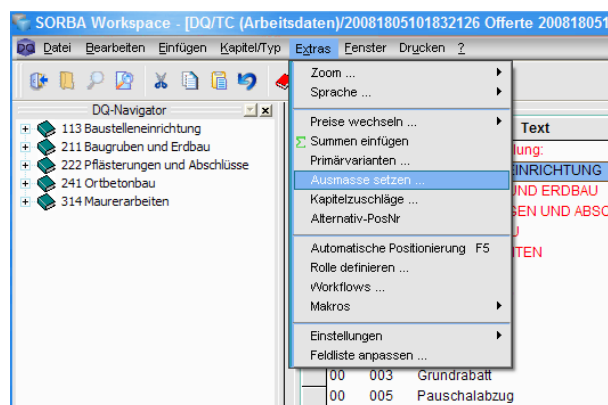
SORBA Workspace - [DQ/TC (Arbeitsdaten)/20081805101832126 Offerte 200818051

DQ Datei Bearbeiten Einfügen Kapitel/Typ Extras Fenster Drucken ?

DQ-Navigator

113 Baustelleneinrichtung
211 Baugruben und Erdbau
222 Pflästerungen und Abschlüsse
241 Ortbetonbau
314 Maurerarbeiten

Zoom ...
Sprache ...
Preise wechseln ...
Summen einfügen
Primärvarianten ...
Ausmasse setzen ...
Kapitelzuschläge ...
Alternativ-PosNr
Automatische Positionierung F5
Rolle definieren ...
Workflows ...
Makros
Einstellungen
Feldliste anpassen ...

Text
lung:
INRICHTUNG
UND ERDBAU
GEN UND ABSC
U
TEN

| 00 | 003 | Grundrabatt |
|---|---|---|
| 00 | 005 | Pauschalabzug |